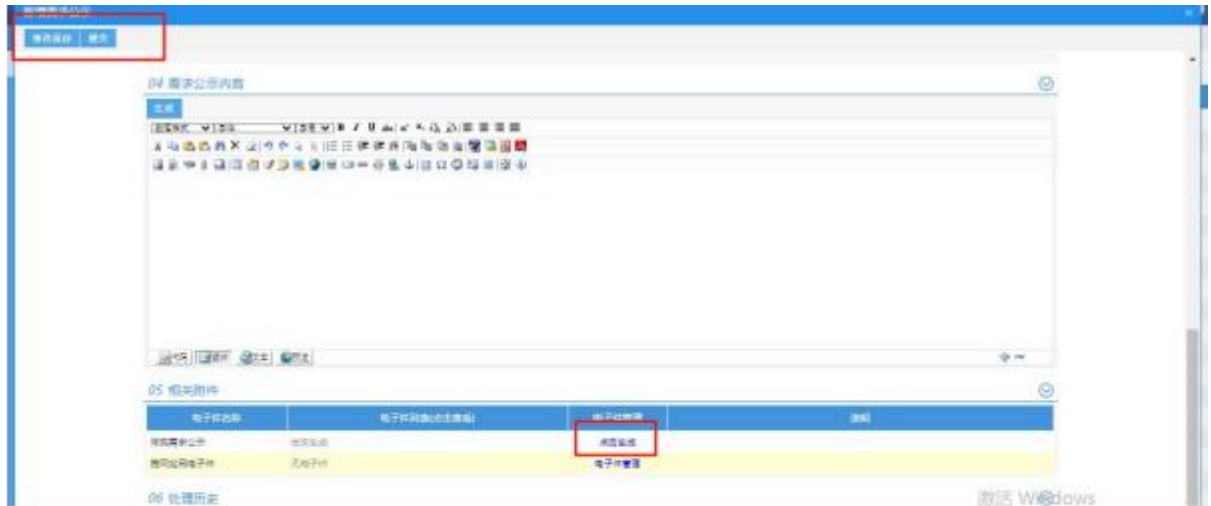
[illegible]

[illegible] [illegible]

04 需求公示内容

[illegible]

05 相关附件

| 电子件名称 | 电子件列表(点击查看) | 电子件管理 | 说明 |
|---|---|---|---|
| 采购需求公示 | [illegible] | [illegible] | |
| 其他应用电子件 | 无电子件 | 电子件管理 | |

06 处理历史

激活 Windows